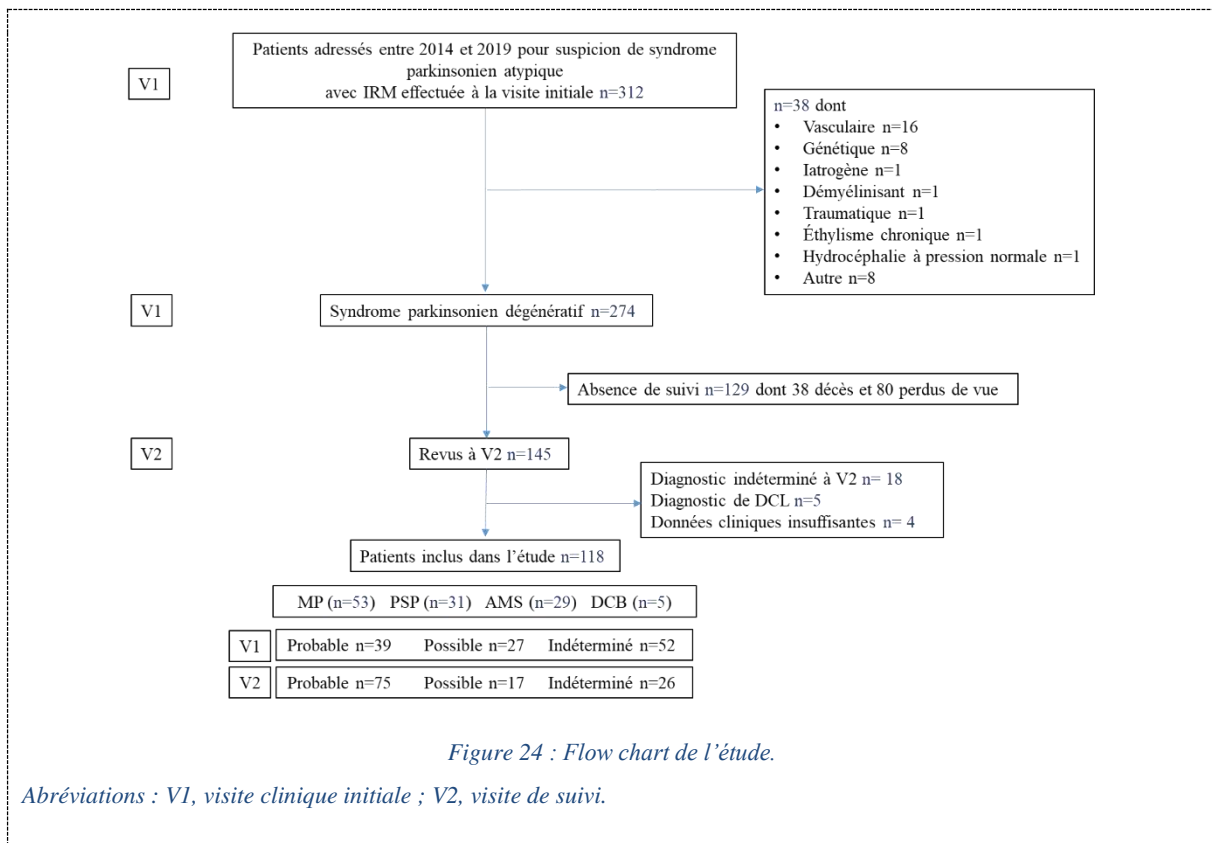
V1

Patients adressés entre 2014 et 2019 pour suspicion de syndrome parkinsonien atypique avec IRM effectuée à la visite initiale n=312

n=38 dont
• Vasculaire n=16
• Génétique n=8
• Iatrogène n=1
• Démyélinisant n=1
• Traumatique n=1
• Éthylisme chronique n=1
• Hydrocéphalie à pression normale n=1
• Autre n=8

V1

Syndrome parkinsonien dégénératif n=274

Absence de suivi n=129 dont 38 décès et 80 perdus de vue

V2

Revus à V2 n=145

Diagnostic indéterminé à V2 n= 18
Diagnostic de DCL n=5
Données cliniques insuffisantes n= 4

Patients inclus dans l'étude n=118

MP (n=53) PSP (n=31) AMS (n=29) DCB (n=5)

V1 Probable n=39 Possible n=27 Indéterminé n=52

V2 Probable n=75 Possible n=17 Indéterminé n=26

Figure 24 : Flow chart de l'étude.

Abréviations : V1, visite clinique initiale ; V2, visite de suivi.